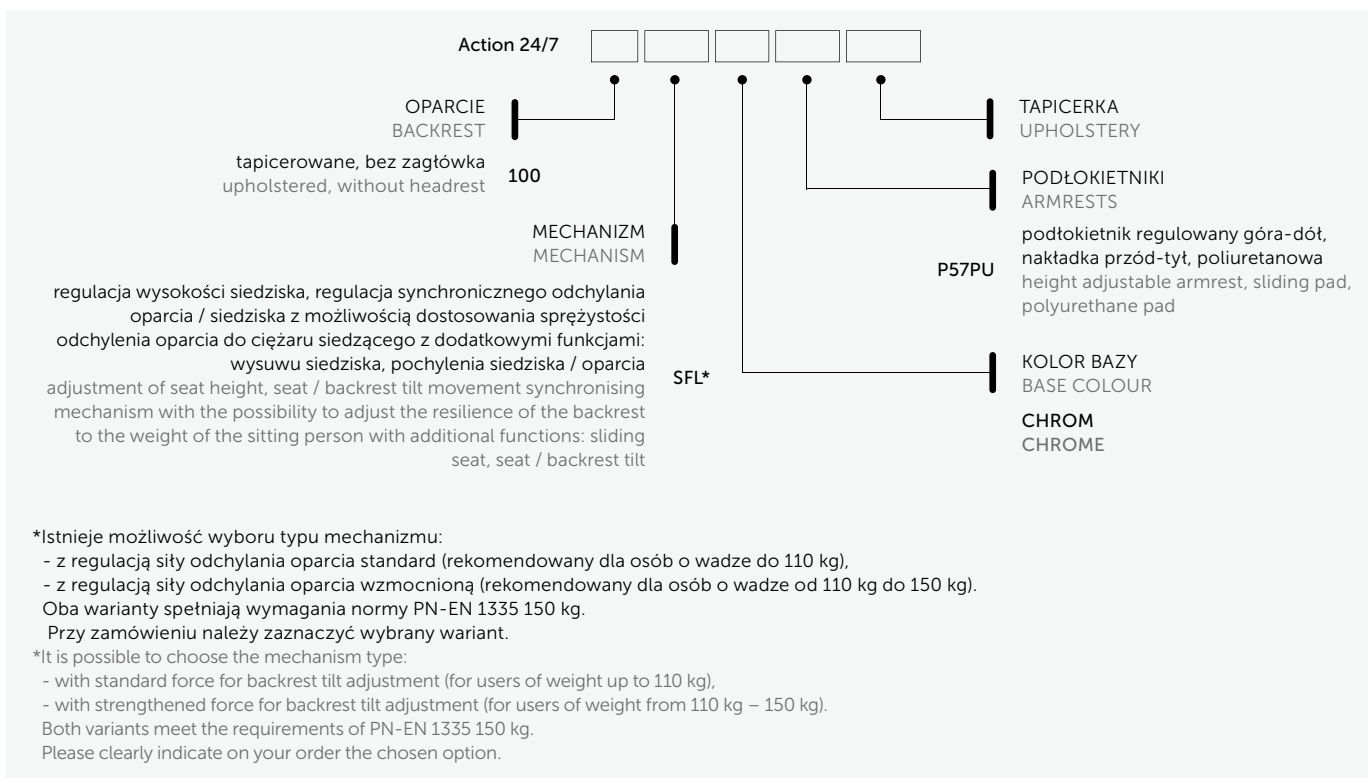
Action 24/7

OPARCIE
BACKREST

tapicerowane, bez zagłówka
upholstered, without headrest
100

MECHANIZM
MECHANISM

regulacja wysokości siedziska, regulacja synchronicznego odchylania oparcia / siedziska z możliwością dostosowania sprężystości odchylenia oparcia do ciężaru siedzącego z dodatkowymi funkcjami: wysuwu siedziska, pochylenia siedziska / oparcia
adjustment of seat height, seat / backrest tilt movement synchronising mechanism with the possibility to adjust the resilience of the backrest to the weight of the sitting person with additional functions: sliding seat, seat / backrest tilt
SFL*

TAPICERKA
UPHOLSTERY

PODŁOKIETNIKI
ARMRESTS

podłokietnik regulowany góra-dół, nakładka przód-tył, poliuretanowa
height adjustable armrest, sliding pad, polyurethane pad
P57PU

KOLOR BAZY
BASE COLOUR

CHROM
CHROME

*Istnieje możliwość wyboru typu mechanizmu:
- z regulacją siły odchylania oparcia standard (rekomendowany dla osób o wadze do 110 kg),
- z regulacją siły odchylania oparcia wzmocnioną (rekomendowany dla osób o wadze od 110 kg do 150 kg).
Oba warianty spełniają wymagania normy PN-EN 1335 150 kg.
Przy zamówieniu należy zaznaczyć wybrany wariant.
*It is possible to choose the mechanism type:
- with standard force for backrest tilt adjustment (for users of weight up to 110 kg),
- with strengthened force for backrest tilt adjustment (for users of weight from 110 kg – 150 kg).
Both variants meet the requirements of PN-EN 1335 150 kg.
Please clearly indicate on your order the chosen option.